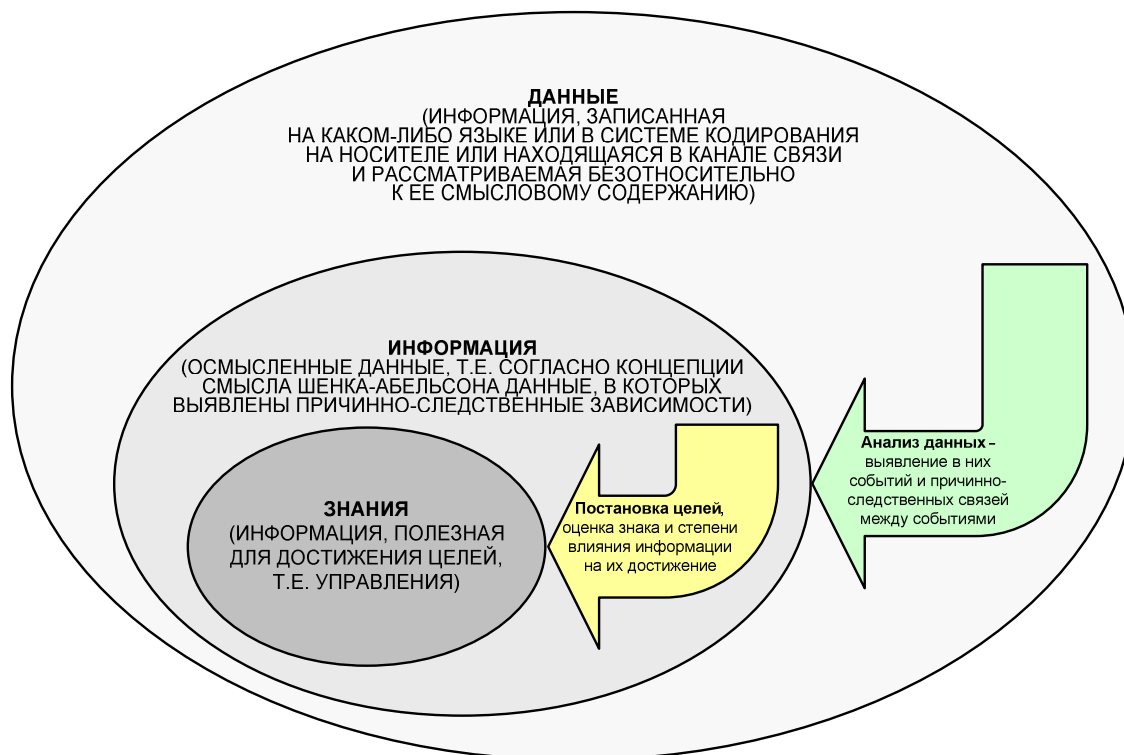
ДАННЫЕ
(ИНФОРМАЦИЯ, ЗАПИСАННАЯ НА КАКОМ-ЛИБО ЯЗЫКЕ ИЛИ В СИСТЕМЕ КОДИРОВАНИЯ НА НОСИТЕЛЕ ИЛИ НАХОДЯЩАЯСЯ В КАНАЛЕ СВЯЗИ И РАССМАТРИВАЕМАЯ БЕЗОТНОСИТЕЛЬНО К ЕЕ СМЫСЛОВОМУ СОДЕРЖАНИЮ)

ИНФОРМАЦИЯ
(ОСМЫСЛЕННЫЕ ДАННЫЕ, Т.Е. СОГЛАСНО КОНЦЕПЦИИ СМЫСЛА ШЕНКА-АБЕЛЬСОНА ДАННЫЕ, В КОТОРЫХ ВЫЯВЛЕНЫ ПРИЧИННО-СЛЕДСТВЕННЫЕ ЗАВИСИМОСТИ)

Анализ данных – выявление в них событий и причинно-следственных связей между событиями

ЗНАНИЯ
(ИНФОРМАЦИЯ, ПОЛЕЗНАЯ ДЛЯ ДОСТИЖЕНИЯ ЦЕЛЕЙ, Т.Е. УПРАВЛЕНИЯ)

Постановка целей, оценка знака и степени влияния информации на их достижение